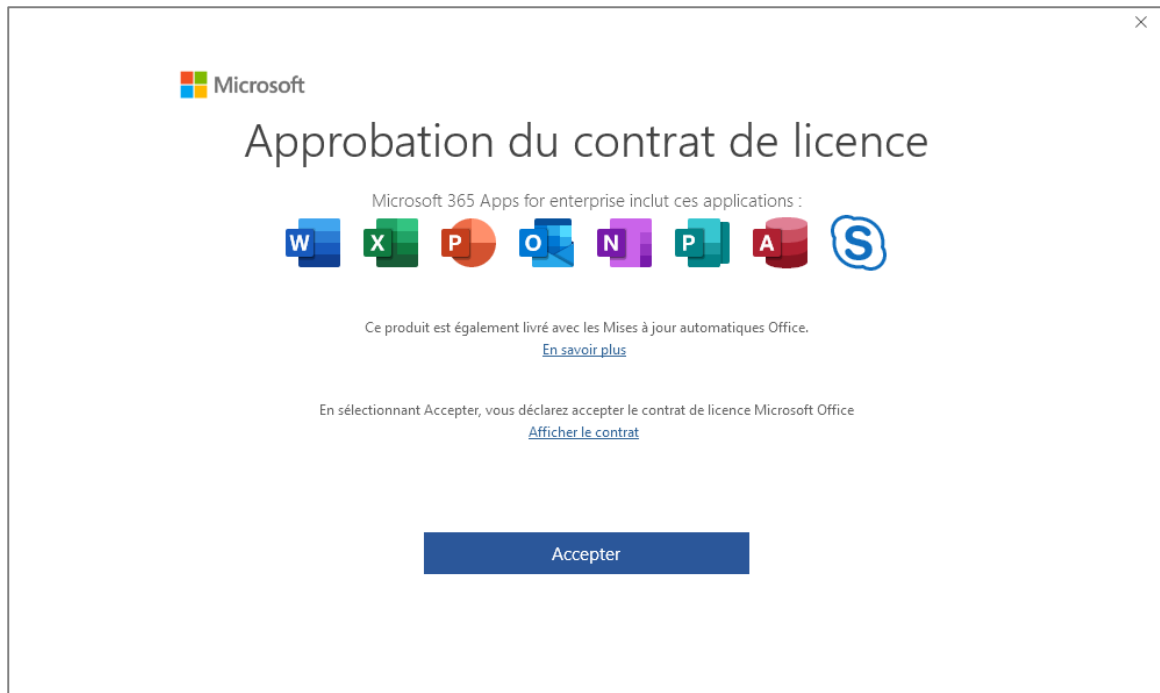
×

Microsoft

Approbation du contrat de licence

Microsoft 365 Apps for enterprise inclut ces applications :

W X P O N P A S

Ce produit est également livré avec les Mises à jour automatiques Office.
En savoir plus

En sélectionnant Accepter, vous déclarez accepter le contrat de licence Microsoft Office
Afficher le contrat

Accepter